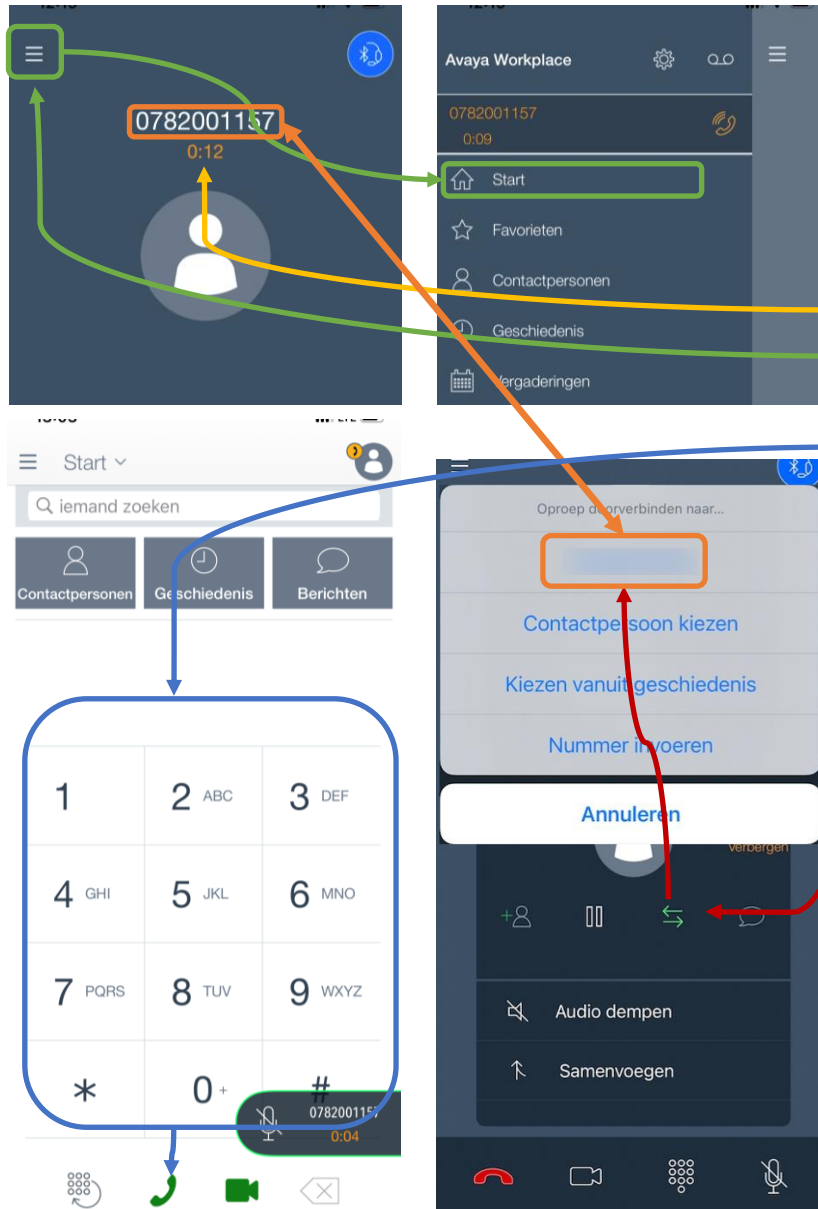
0782001157
0:12

Avaya Workplace
0782001157
0:09
Start
Favorieten
Contactpersonen
Geschiedenis
Vergaderingen

Start
iemand zoeken
Contactpersonen
Geschiedenis
Berichten

| 1 | 2 ABC | 3 DEF |
|---|---|---|
| 4 GHI | 5 JKL | 6 MNO |
| 7 PQRS | 8 TUV | 9 WXYZ |
| * | 0 + | # |

0782001157
0:04

Oproep d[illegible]rverbinden naar...
Contactpersoon kiezen
Kiezen vanuit geschiedenis
Nummer invoeren
Annuleren
Verbergen
Audio dempen
Samenvoegen